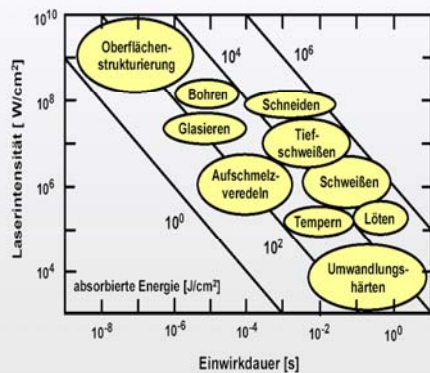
$10^{10}$
$10^8$
$10^6$
$10^4$
Laserintensität [ W/cm²]

Oberflächenstrukturierung
$10^4$
$10^6$
Bohren
Schneiden
Glasieren
Tiefschweißen
Aufschmelzveredeln
Schweißen
$10^0$
Tempern
Löten
$10^2$
Umwandlungshärten
absorbierte Energie [J/cm²]

$10^{-8}$
$10^{-6}$
$10^{-4}$
$10^{-2}$
$10^0$
Einwirkdauer [s]